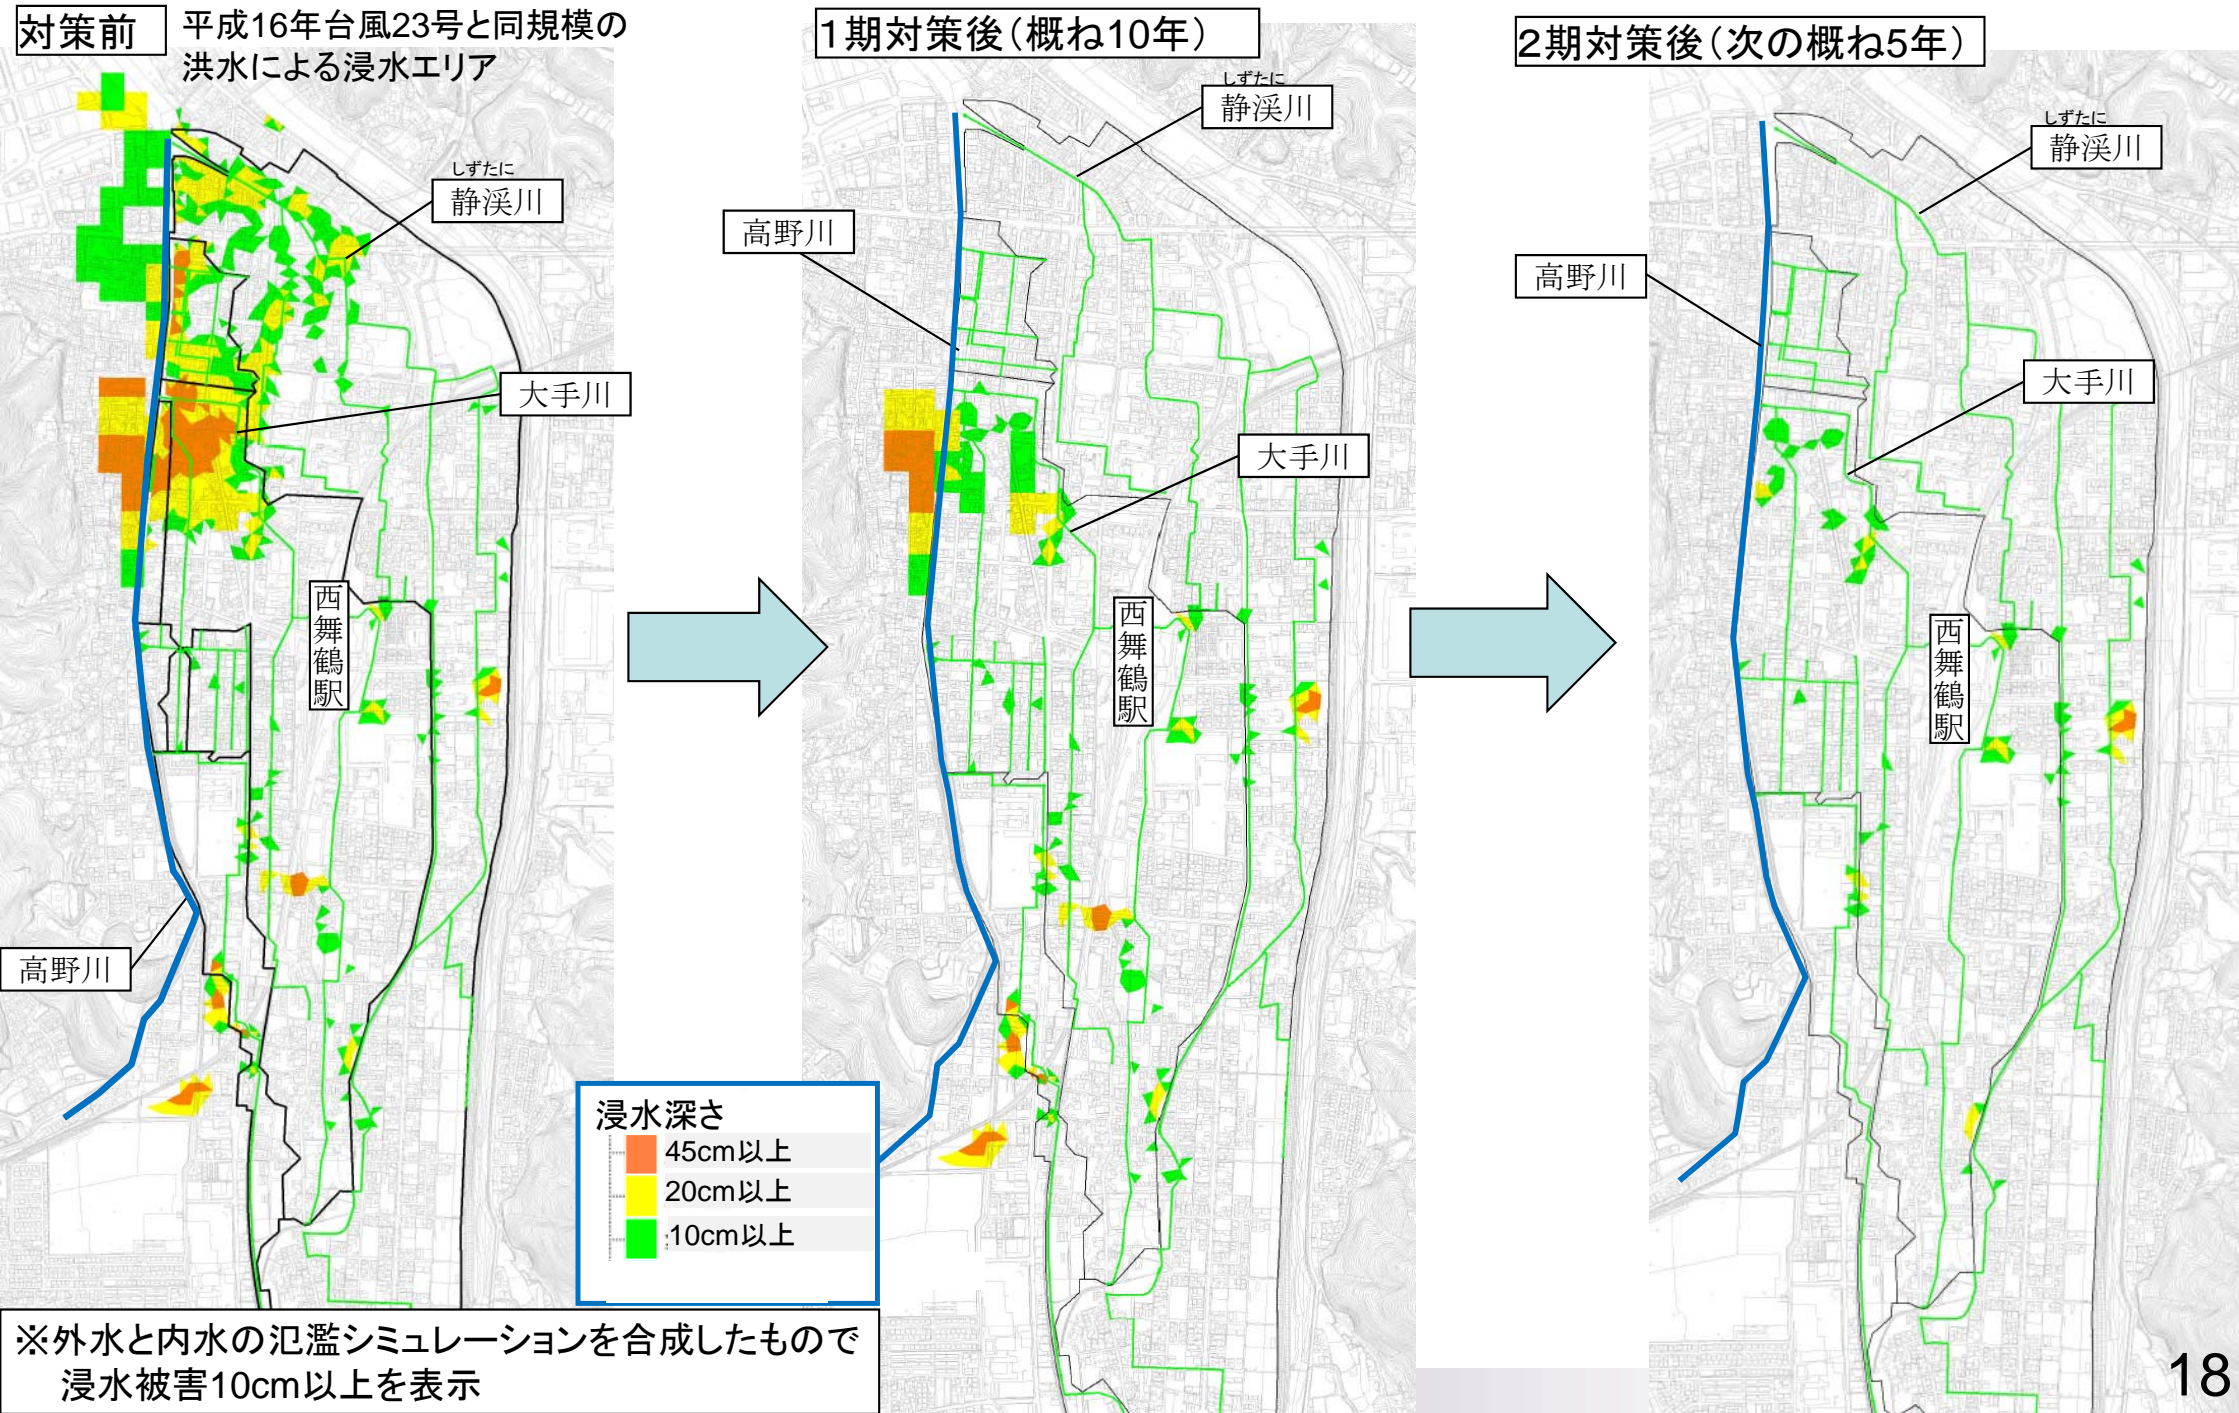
対策前 平成16年台風23号と同規模の洪水による浸水エリア

しずたに
静渓川

大手川

西舞鶴駅

高野川

1期対策後（概ね10年）

しずたに
静渓川

高野川

大手川

西舞鶴駅

2期対策後（次の概ね5年）

しずたに
静渓川

高野川

大手川

西舞鶴駅

浸水深さ
45cm以上
20cm以上
10cm以上

※外水と内水の氾濫シミュレーションを合成したもので浸水被害10cm以上を表示

18